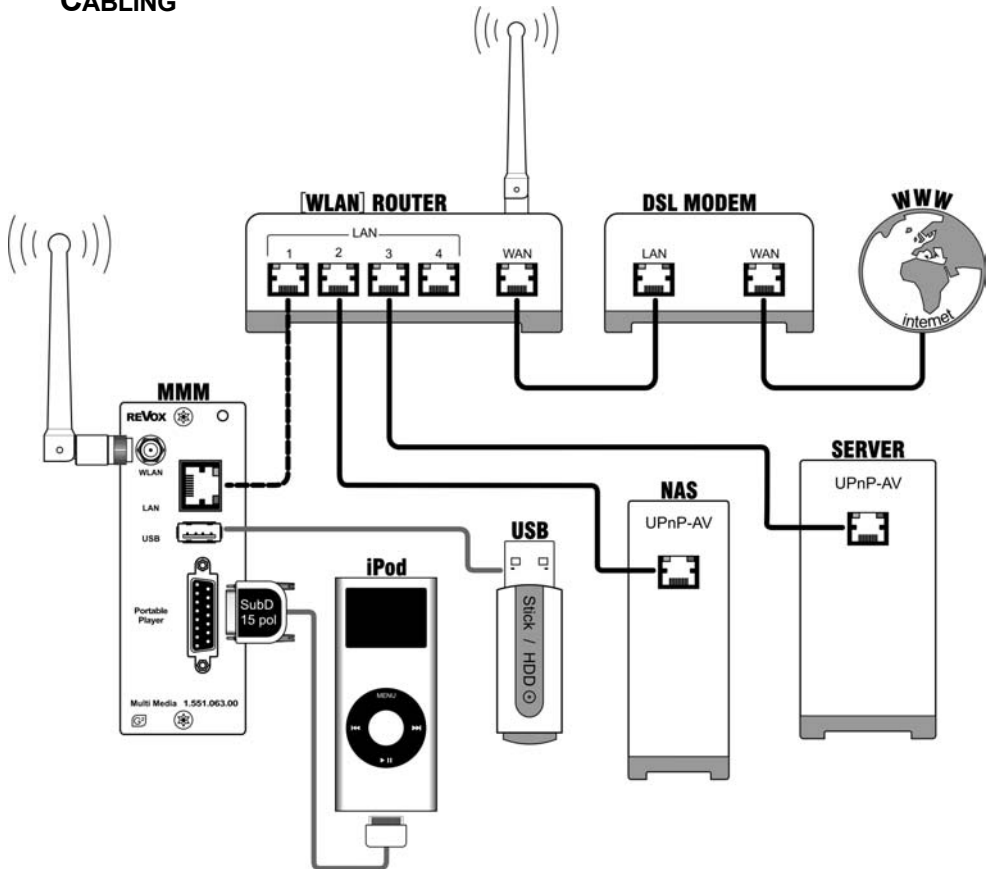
CABLING

[WLAN] ROUTER

LAN

1 2 3 4

WAN

DSL MODEM

LAN

WAN

WWW

internet

MMM

REVOX

WLAN

LAN

USB

Portable Player

Multi Media 1.551.063.00

SubD 15 pol

iPod

MENU

USB

Stick / HDD

NAS

UPnP-AV

SERVER

UPnP-AV